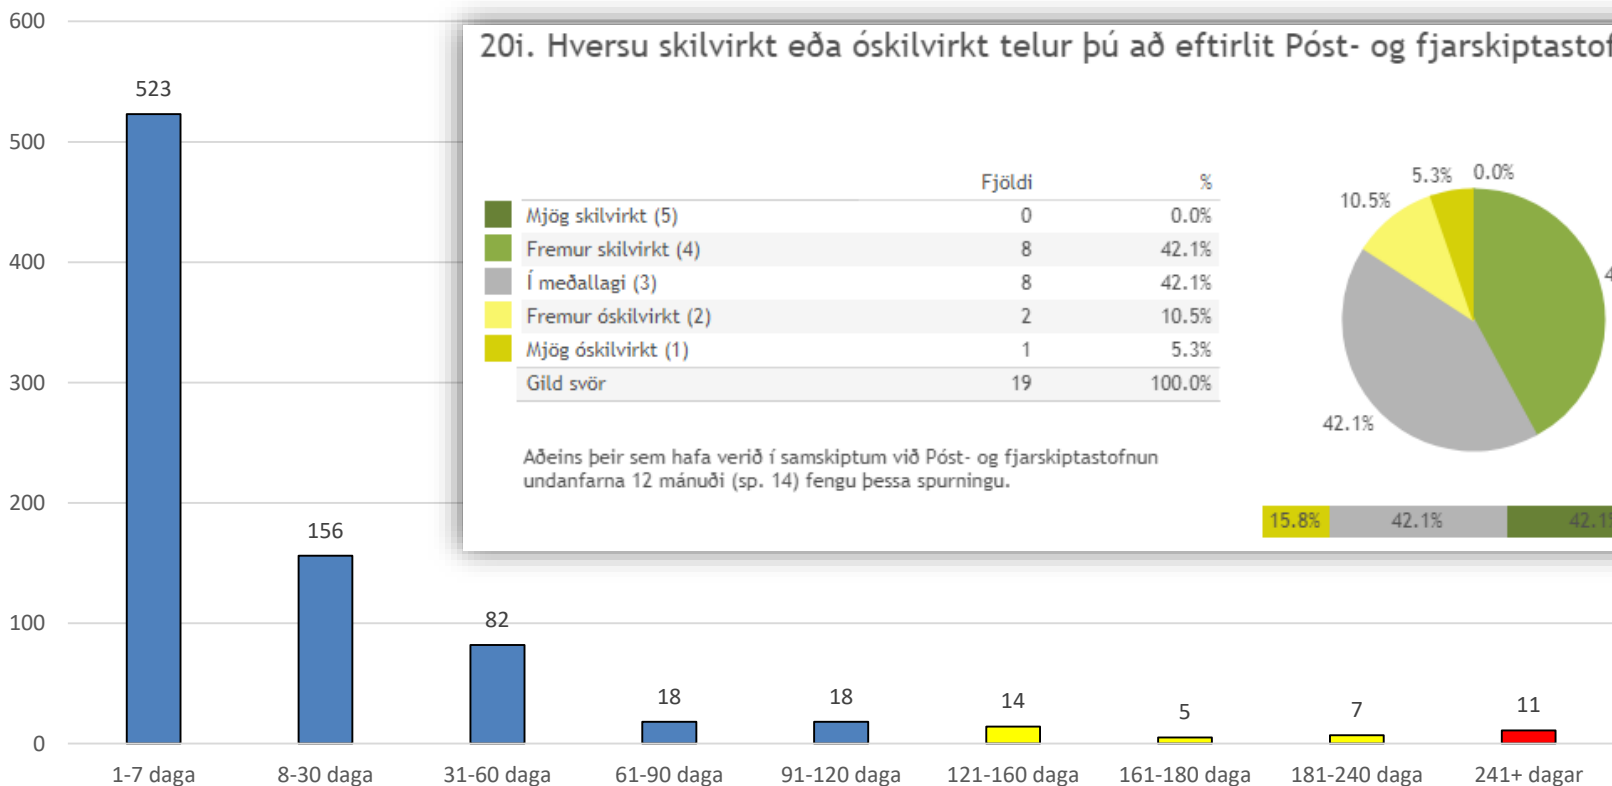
600
500
400
300
200
100
0

523
156
82
18
18
14
5
7
11

1-7 daga
8-30 daga
31-60 daga
61-90 daga
91-120 daga
121-160 daga
161-180 daga
181-240 daga
241+ dagar

20i. Hversu skilvirkt eða óskilvirkt telur þú að eftirlit Póst- og fjarskiptastof

| | Fjöldi | % |
|---|---|---|
| Mjög skilvirkt (5) | 0 | 0.0% |
| Fremur skilvirkt (4) | 8 | 42.1% |
| Í meðallagi (3) | 8 | 42.1% |
| Fremur óskilvirkt (2) | 2 | 10.5% |
| Mjög óskilvirkt (1) | 1 | 5.3% |
| Gild svör | 19 | 100.0% |

Aðeins þeir sem hafa verið í samskiptum við Póst- og fjarskiptastofnun undanfarna 12 mánuði (sp. 14) fengu þessa spurningu.

5.3% 0.0%
10.5%
42.1%
4

15.8% 42.1% 42.1